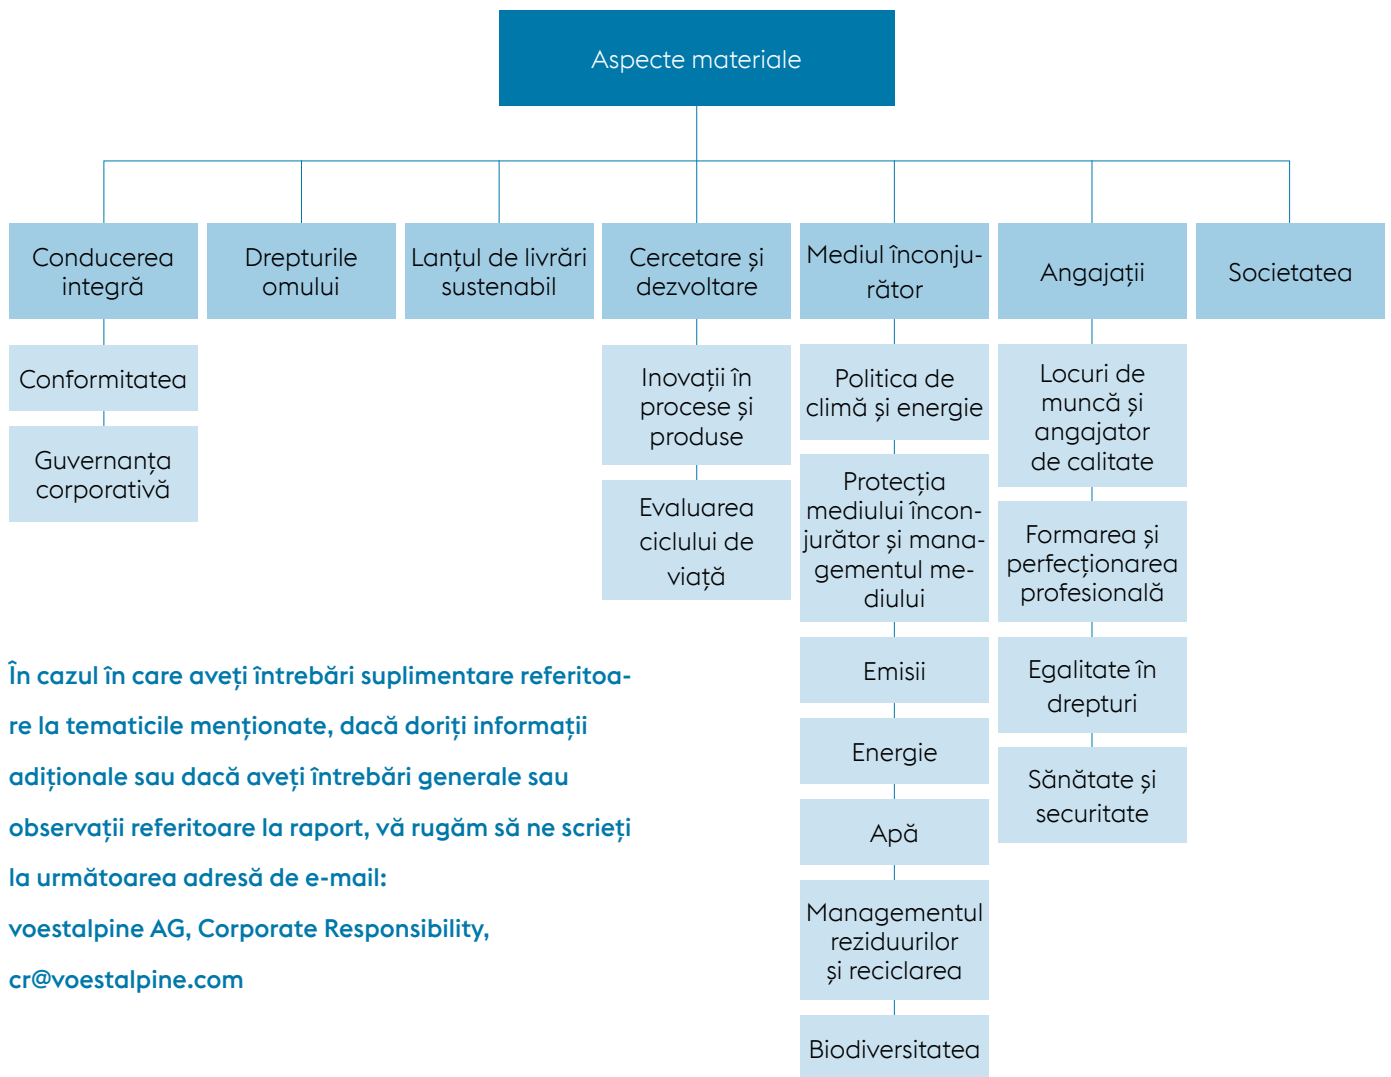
Aspecte materiale

Conducerea integră

Conformitatea

Guvernanța corporativă

Drepturile omului

Lanțul de livrări sustenabil

Cercetare și dezvoltare

Inovații în procese și produse

Evaluarea ciclului de viață

Mediul înconjurător

Politica de climă și energie

Protecția mediului înconjurător și managementul mediului

Emisii

Energie

Apă

Managementul reziduurilor și reciclarea

Biodiversitatea

Angajații

Locuri de muncă și angajator de calitate

Formarea și perfecționarea profesională

Egalitate în drepturi

Sănătate și securitate

Societatea

În cazul în care aveți întrebări suplimentare referitoare la tematicile menționate, dacă doriți informații adiționale sau dacă aveți întrebări generale sau observații referitoare la raport, vă rugăm să ne scrieți la următoarea adresă de e-mail:
voestalpine AG, Corporate Responsibility,
cr@voestalpine.com